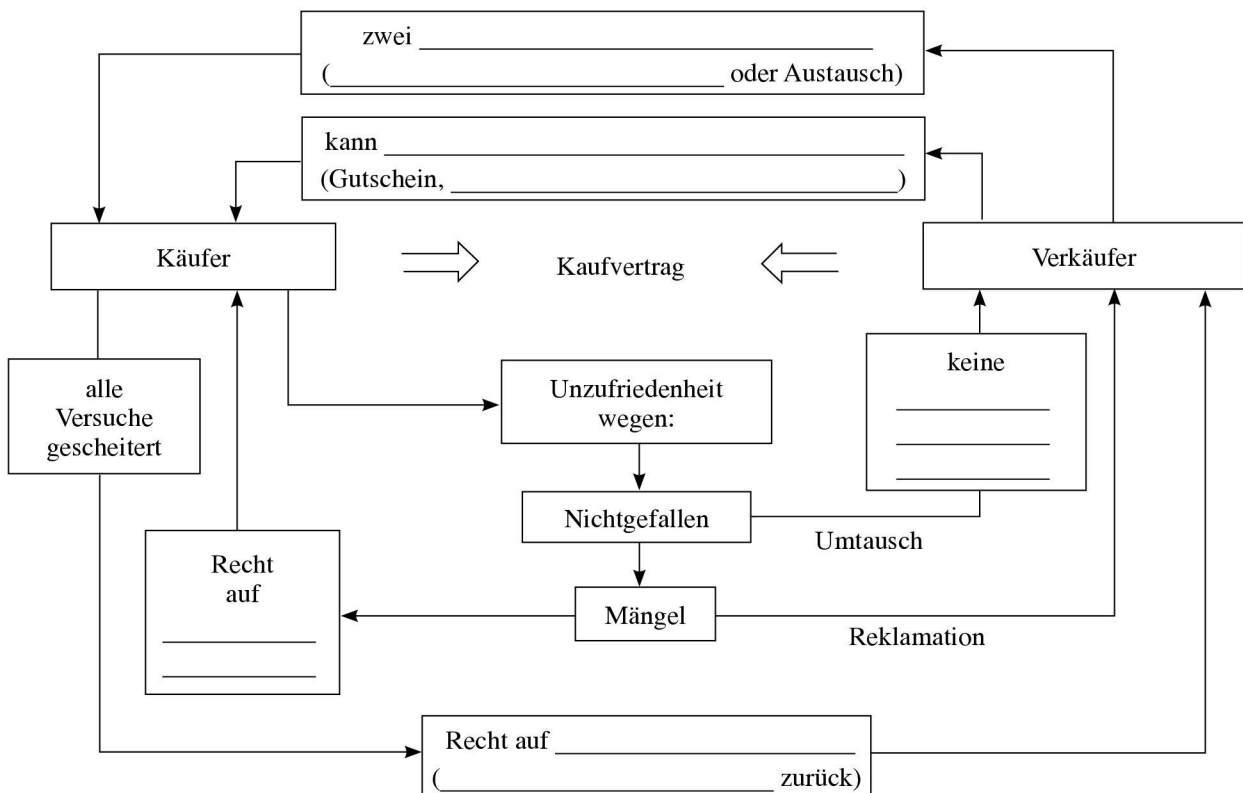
zwei ______________________
(______________________ oder Austausch)

kann ______________________
(Gutschein, ______________________)

Käufer

Kaufvertrag

Verkäufer

alle Versuche gescheitert

Unzufriedenheit wegen:

keine
__________
__________
__________

Nichtgefallen

Umtausch

Recht auf
__________
__________

Mängel

Reklamation

Recht auf ______________________
(______________________ zurück)